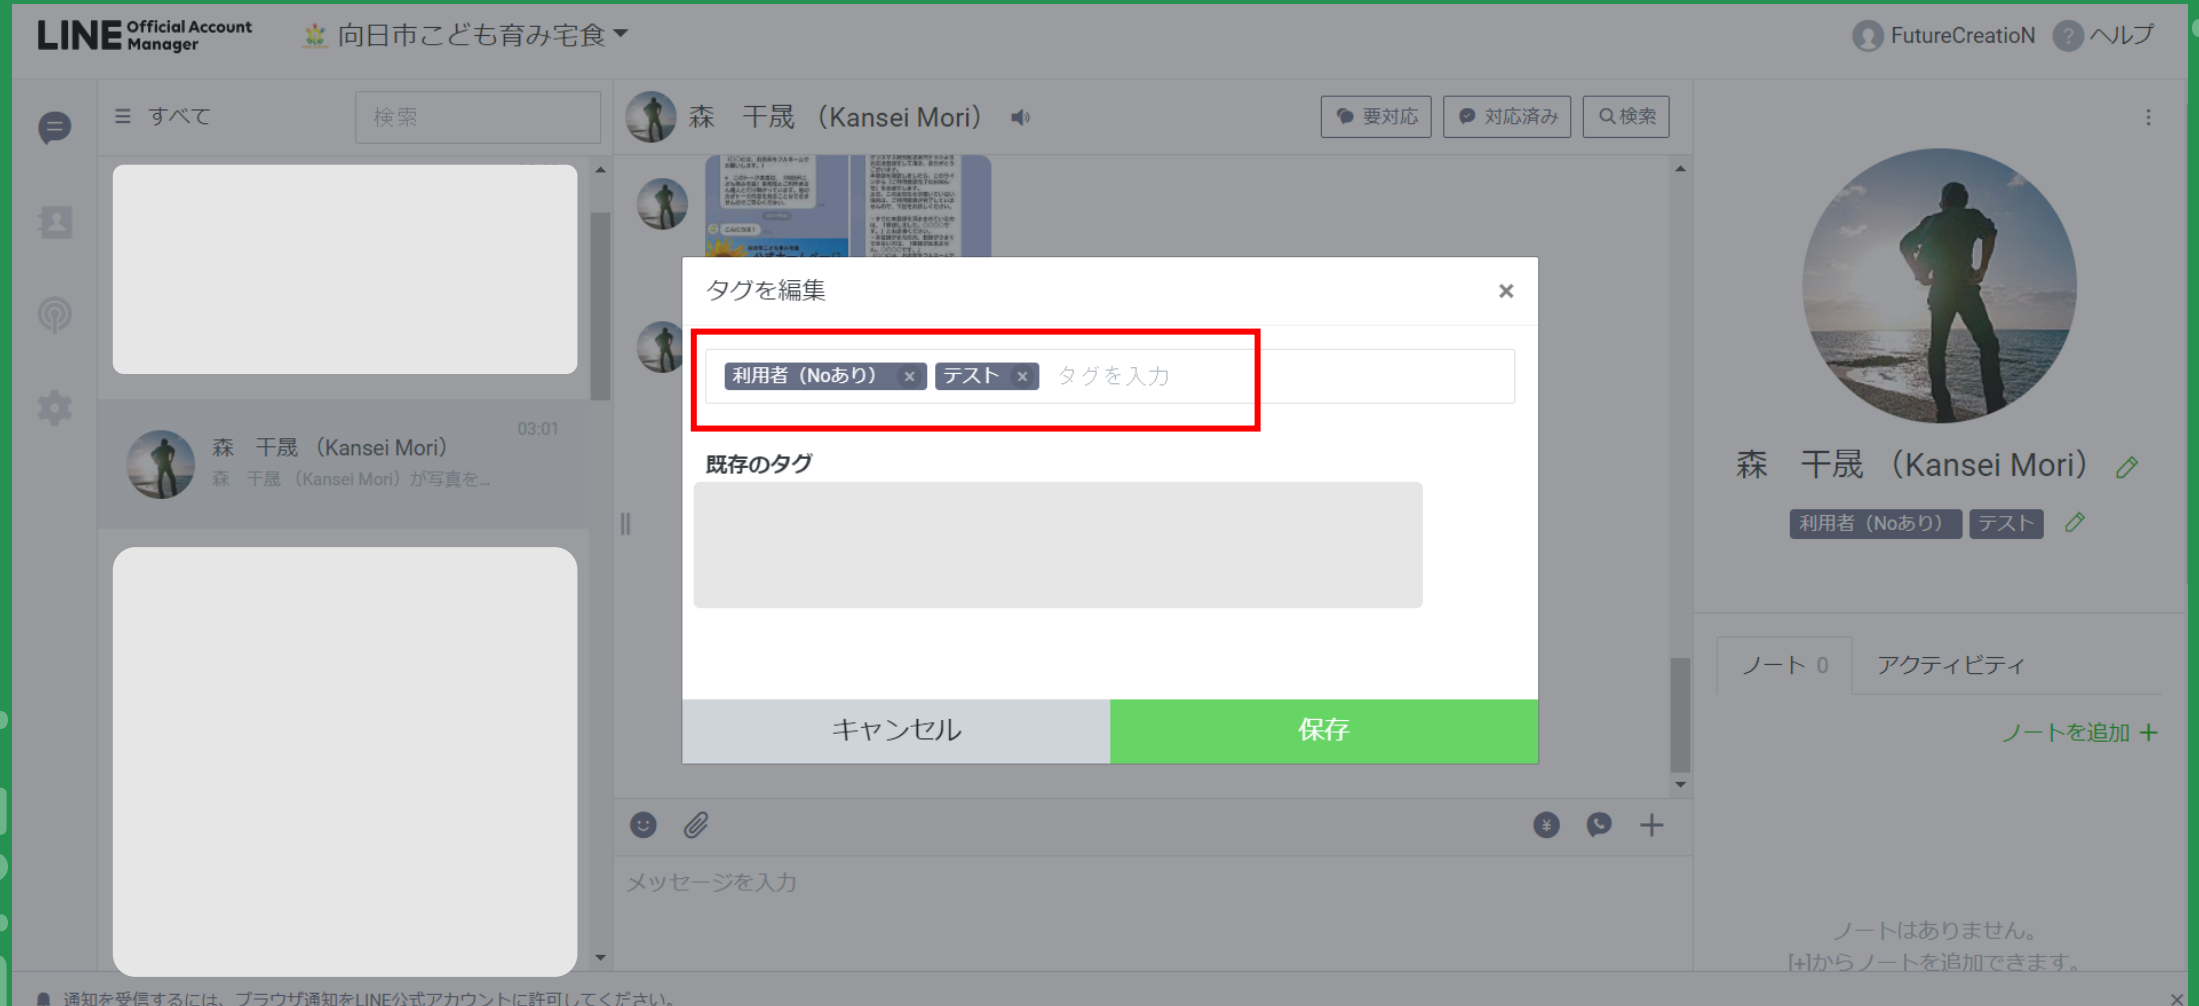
LINE Official Account Manager 向日市こども育み宅食

FutureCreatioN ヘルプ

すべて 検索

森 千晟（Kansei Mori） 03:01
森 千晟（Kansei Mori）が写真を...

森 千晟（Kansei Mori）

要対応 対応済み 検索

タグを編集 ×

利用者（Noあり） × テスト × タグを入力

既存のタグ

キャンセル 保存

メッセージを入力

森 千晟（Kansei Mori）

利用者（Noあり） テスト

ノート 0 アクティビティ

ノートを追加 +

ノートはありません。
[+]からノートを追加できます。

通知を受信するには、ブラウザ通知をLINE公式アカウントに許可してください。